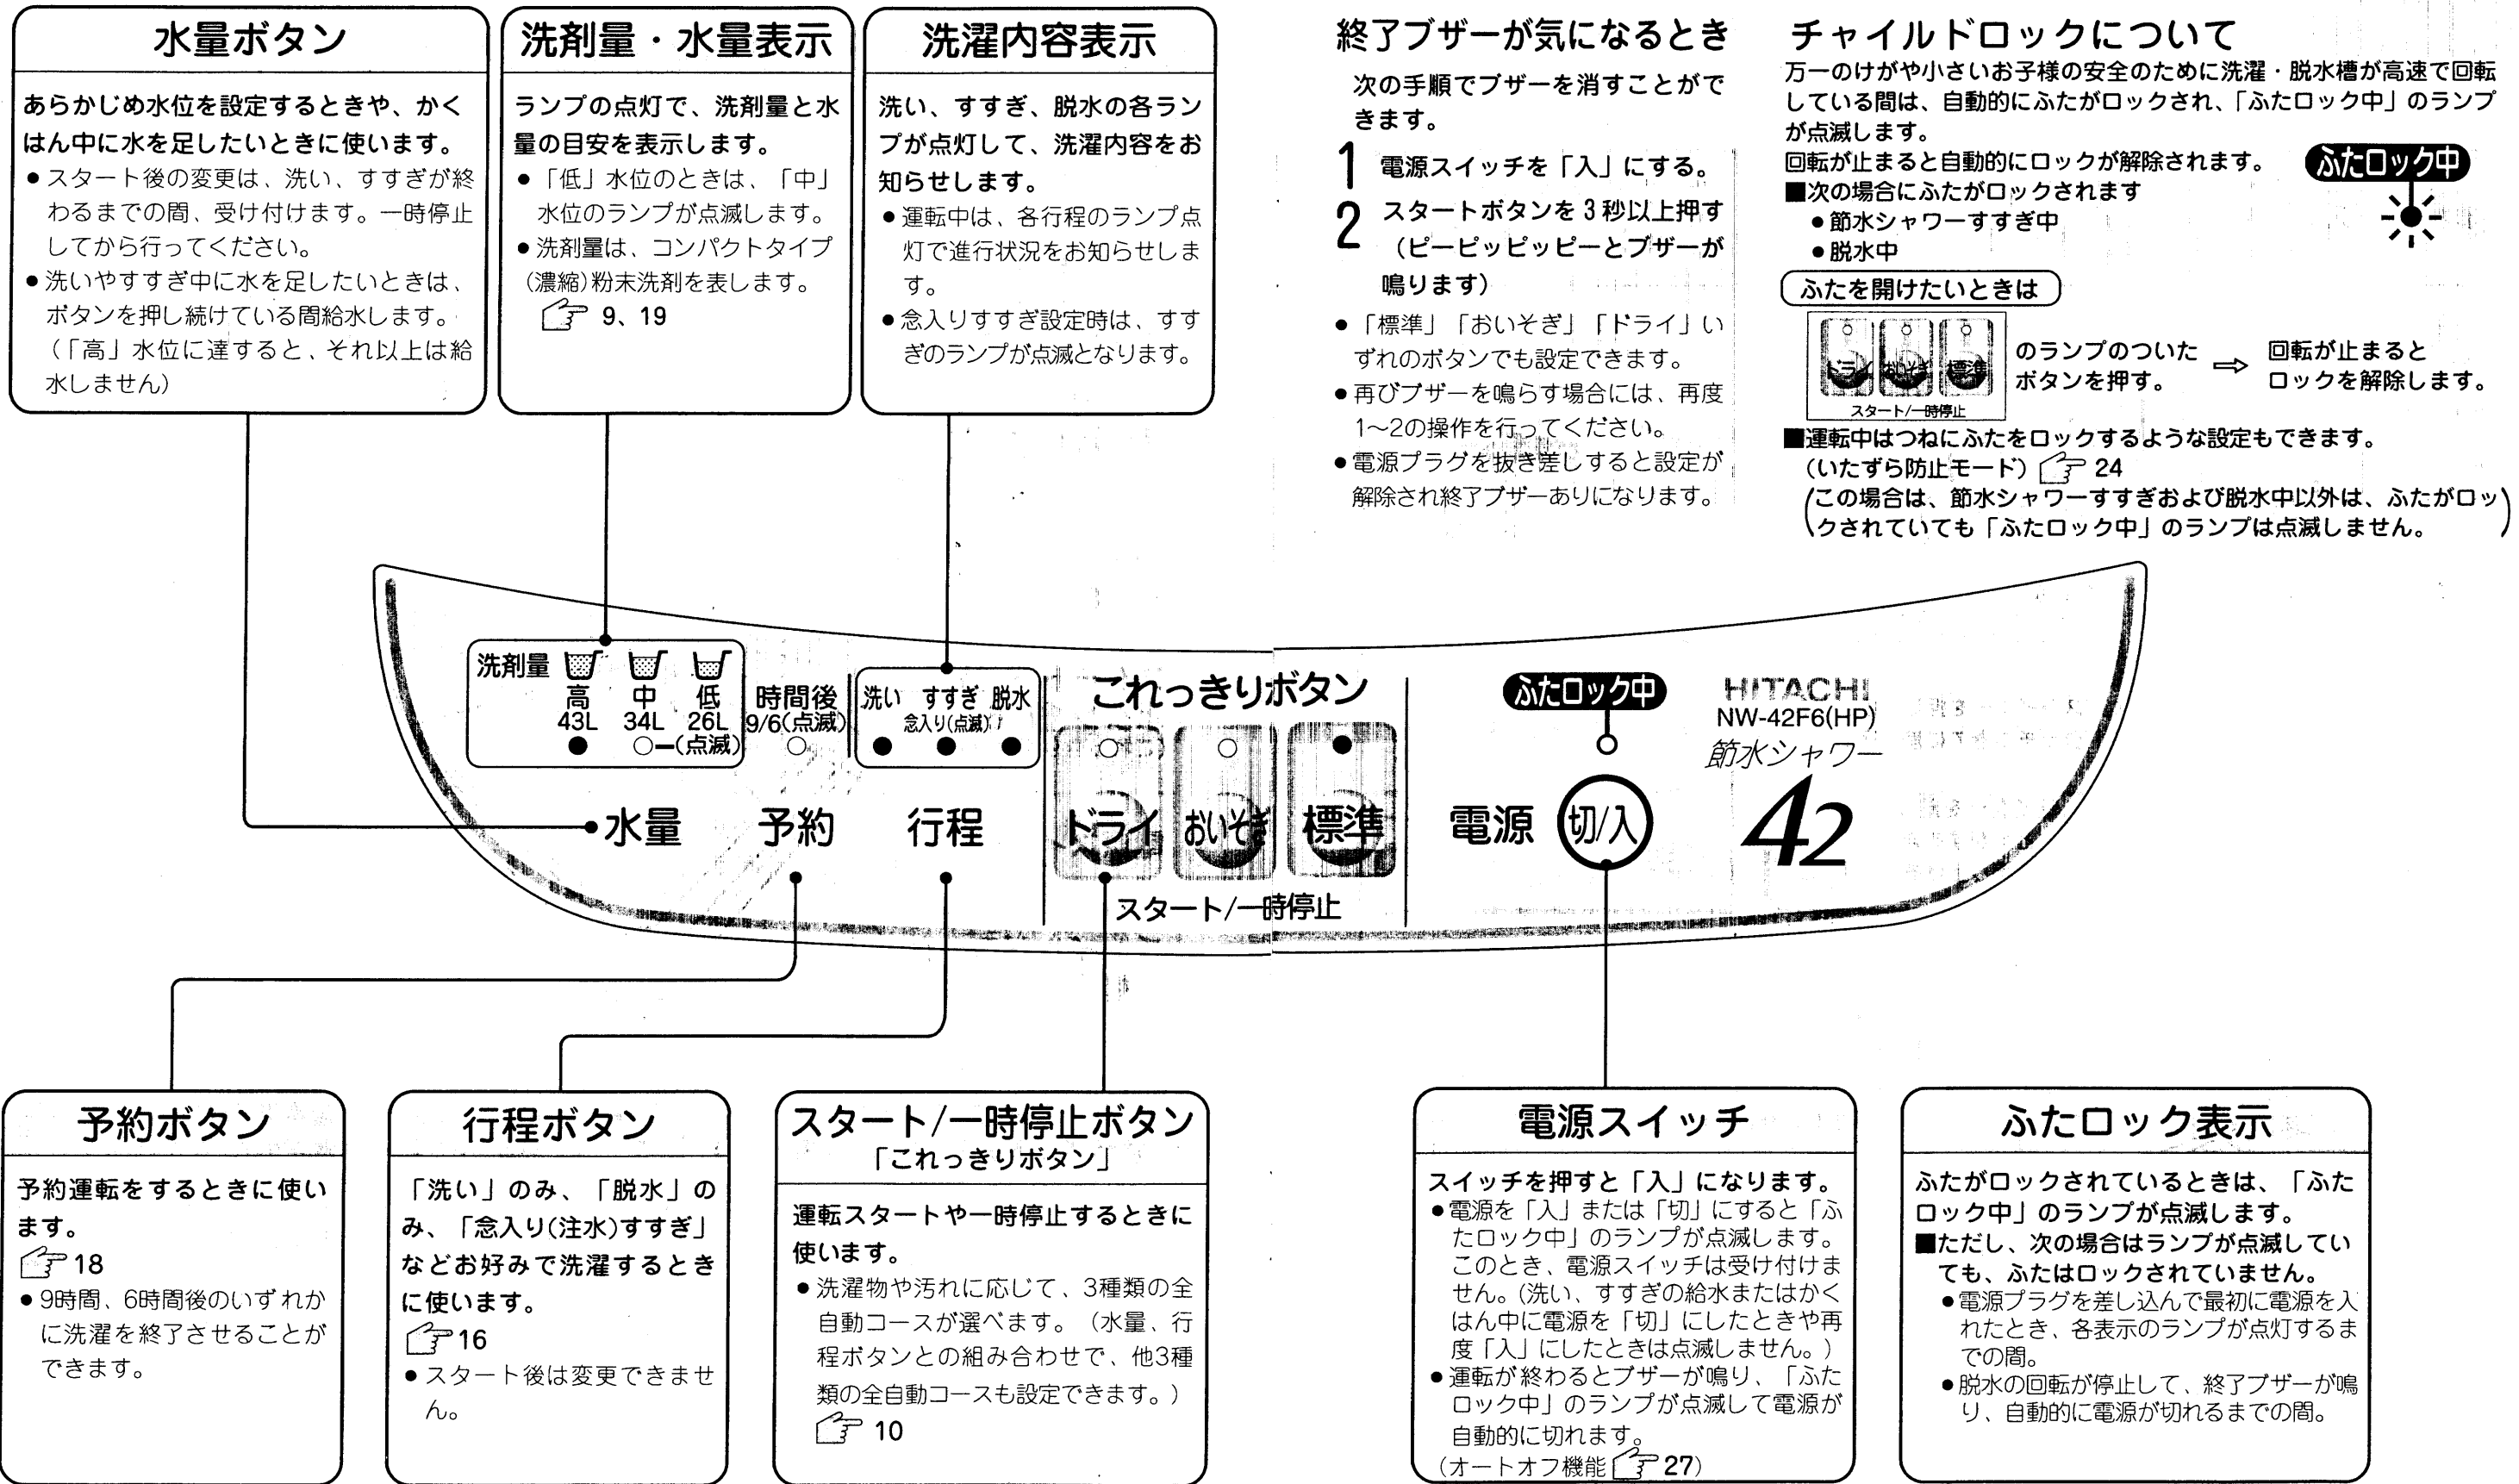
水量ボタン

あらかじめ水位を設定するときや、かくはん中に水を足したいときに使います。

● スタート後の変更は、洗い、すすぎが終わるまでの間、受け付けます。一時停止してから行ってください。

● 洗いやすすぎ中に水を足したいときは、ボタンを押し続けている間給水します。(「高」水位に達すると、それ以上は給水しません)

洗剤量・水量表示

ランプの点灯で、洗剤量と水量の目安を表示します。

● 「低」水位のときは、「中」水位のランプが点滅します。

● 洗剤量は、コンパクトタイプ(濃縮)粉末洗剤を表します。

9、19

洗濯内容表示

洗い、すすぎ、脱水の各ランプが点灯して、洗濯内容をお知らせします。

● 運転中は、各行程のランプ点灯で進行状況をお知らせします。

● 念入りすすぎ設定時は、すすぎのランプが点滅となります。

終了ブザーが気になるとき

次の手順でブザーを消すことができます。

1 電源スイッチを「入」にする。

2 スタートボタンを 3 秒以上押す(ピーピッピッピーとブザーが鳴ります)

● 「標準」「おいそぎ」「ドライ」いずれのボタンでも設定できます。

● 再びブザーを鳴らす場合には、再度1~2の操作を行ってください。

● 電源プラグを抜き差しすると設定が解除され終了ブザーありになります。

チャイルドロックについて

万一のけがや小さいお子様の安全のために洗濯・脱水槽が高速で回転している間は、自動的にふたがロックされ、「ふたロック中」のランプが点滅します。

回転が止まると自動的にロックが解除されます。

ふたロック中

■次の場合にふたがロックされます

● 節水シャワーすすぎ中

● 脱水中

ふたを開けたいときは

ドライ おいそぎ 標準 スタート/一時停止

のランプのついたボタンを押す。 ⇨ 回転が止まるとロックを解除します。

■運転中はつねにふたをロックするような設定もできます。(いたずら防止モード) 24

(この場合は、節水シャワーすすぎおよび脱水中以外は、ふたがロックされていても「ふたロック中」のランプは点滅しません。)

洗剤量 高 43L 中 34L 低 26L ○ー(点滅) 時間後 9/6(点滅) 洗い すすぎ 念入り(点滅) 脱水

これっきりボタン

ふたロック中

HITACHI NW-42F6(HP) 節水シャワー 42

水量 予約 行程 ドライ おいそぎ 標準 スタート/一時停止 電源 切/入

予約ボタン

予約運転をするときに使います。

18

● 9時間、6時間後のいずれかに洗濯を終了させることができます。

行程ボタン

「洗い」のみ、「脱水」のみ、「念入り(注水)すすぎ」などお好みで洗濯するときに使います。

16

● スタート後は変更できません。

スタート/一時停止ボタン
「これっきりボタン」

運転スタートや一時停止するときに使います。

● 洗濯物や汚れに応じて、3種類の全自動コースが選べます。(水量、行程ボタンとの組み合わせで、他3種類の全自動コースも設定できます。)

10

電源スイッチ

スイッチを押すと「入」になります。

● 電源を「入」または「切」にすると「ふたロック中」のランプが点滅します。このとき、電源スイッチは受け付けません。(洗い、すすぎの給水またはかくはん中に電源を「切」にしたときや再度「入」にしたときは点滅しません。)

● 運転が終わるとブザーが鳴り、「ふたロック中」のランプが点滅して電源が自動的に切れます。

(オートオフ機能 27)

ふたロック表示

ふたがロックされているときは、「ふたロック中」のランプが点滅します。

■ただし、次の場合はランプが点滅していても、ふたはロックされていません。

● 電源プラグを差し込んで最初に電源を入れたとき、各表示のランプが点灯するまでの間。

● 脱水の回転が停止して、終了ブザーが鳴り、自動的に電源が切れるまでの間。